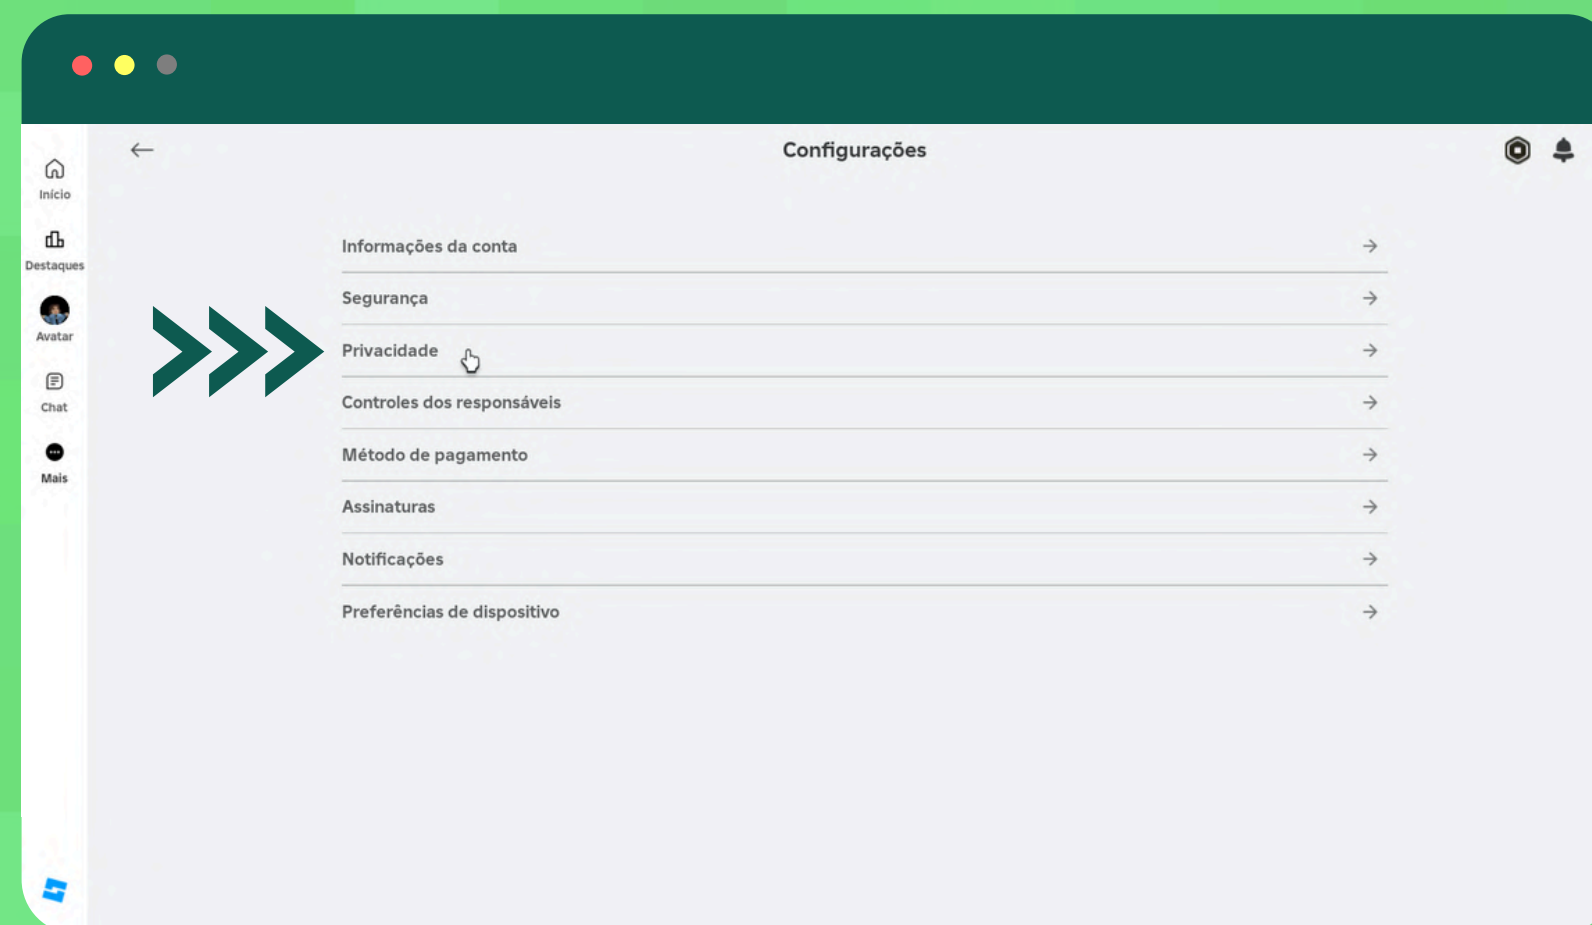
Início

Destaques

Avatar

Chat

Mais

Configurações

Informações da conta

Segurança

Privacidade

Controles dos responsáveis

Método de pagamento

Assinaturas

Notificações

Preferências de dispositivo